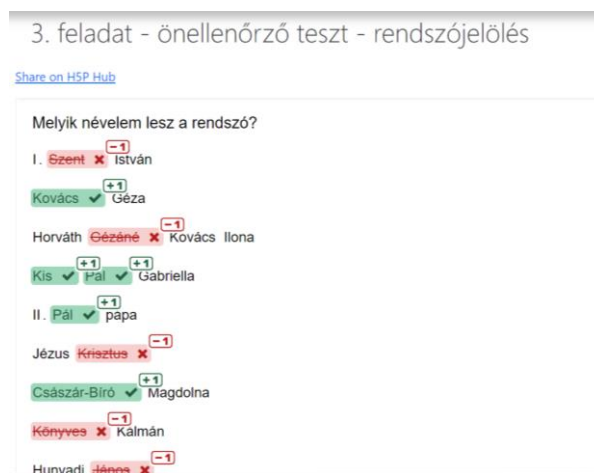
3. feladat - önellenőrző teszt - rendszójelölés

Share on H5P Hub

Melyik névelem lesz a rendszó?

I. Szent ✖ −1 István

Kovács ✔ +1 Géza

Horváth Gézáné ✖ −1 Kovács Ilona

Kis ✔ +1 Pál ✔ +1 Gabriella

II. Pál ✔ +1 pápa

Jézus Krisztus ✖ −1

Császár-Bíró ✔ +1 Magdolna

Könyves ✖ −1 Kálmán

Hunyadi János ✖ −1